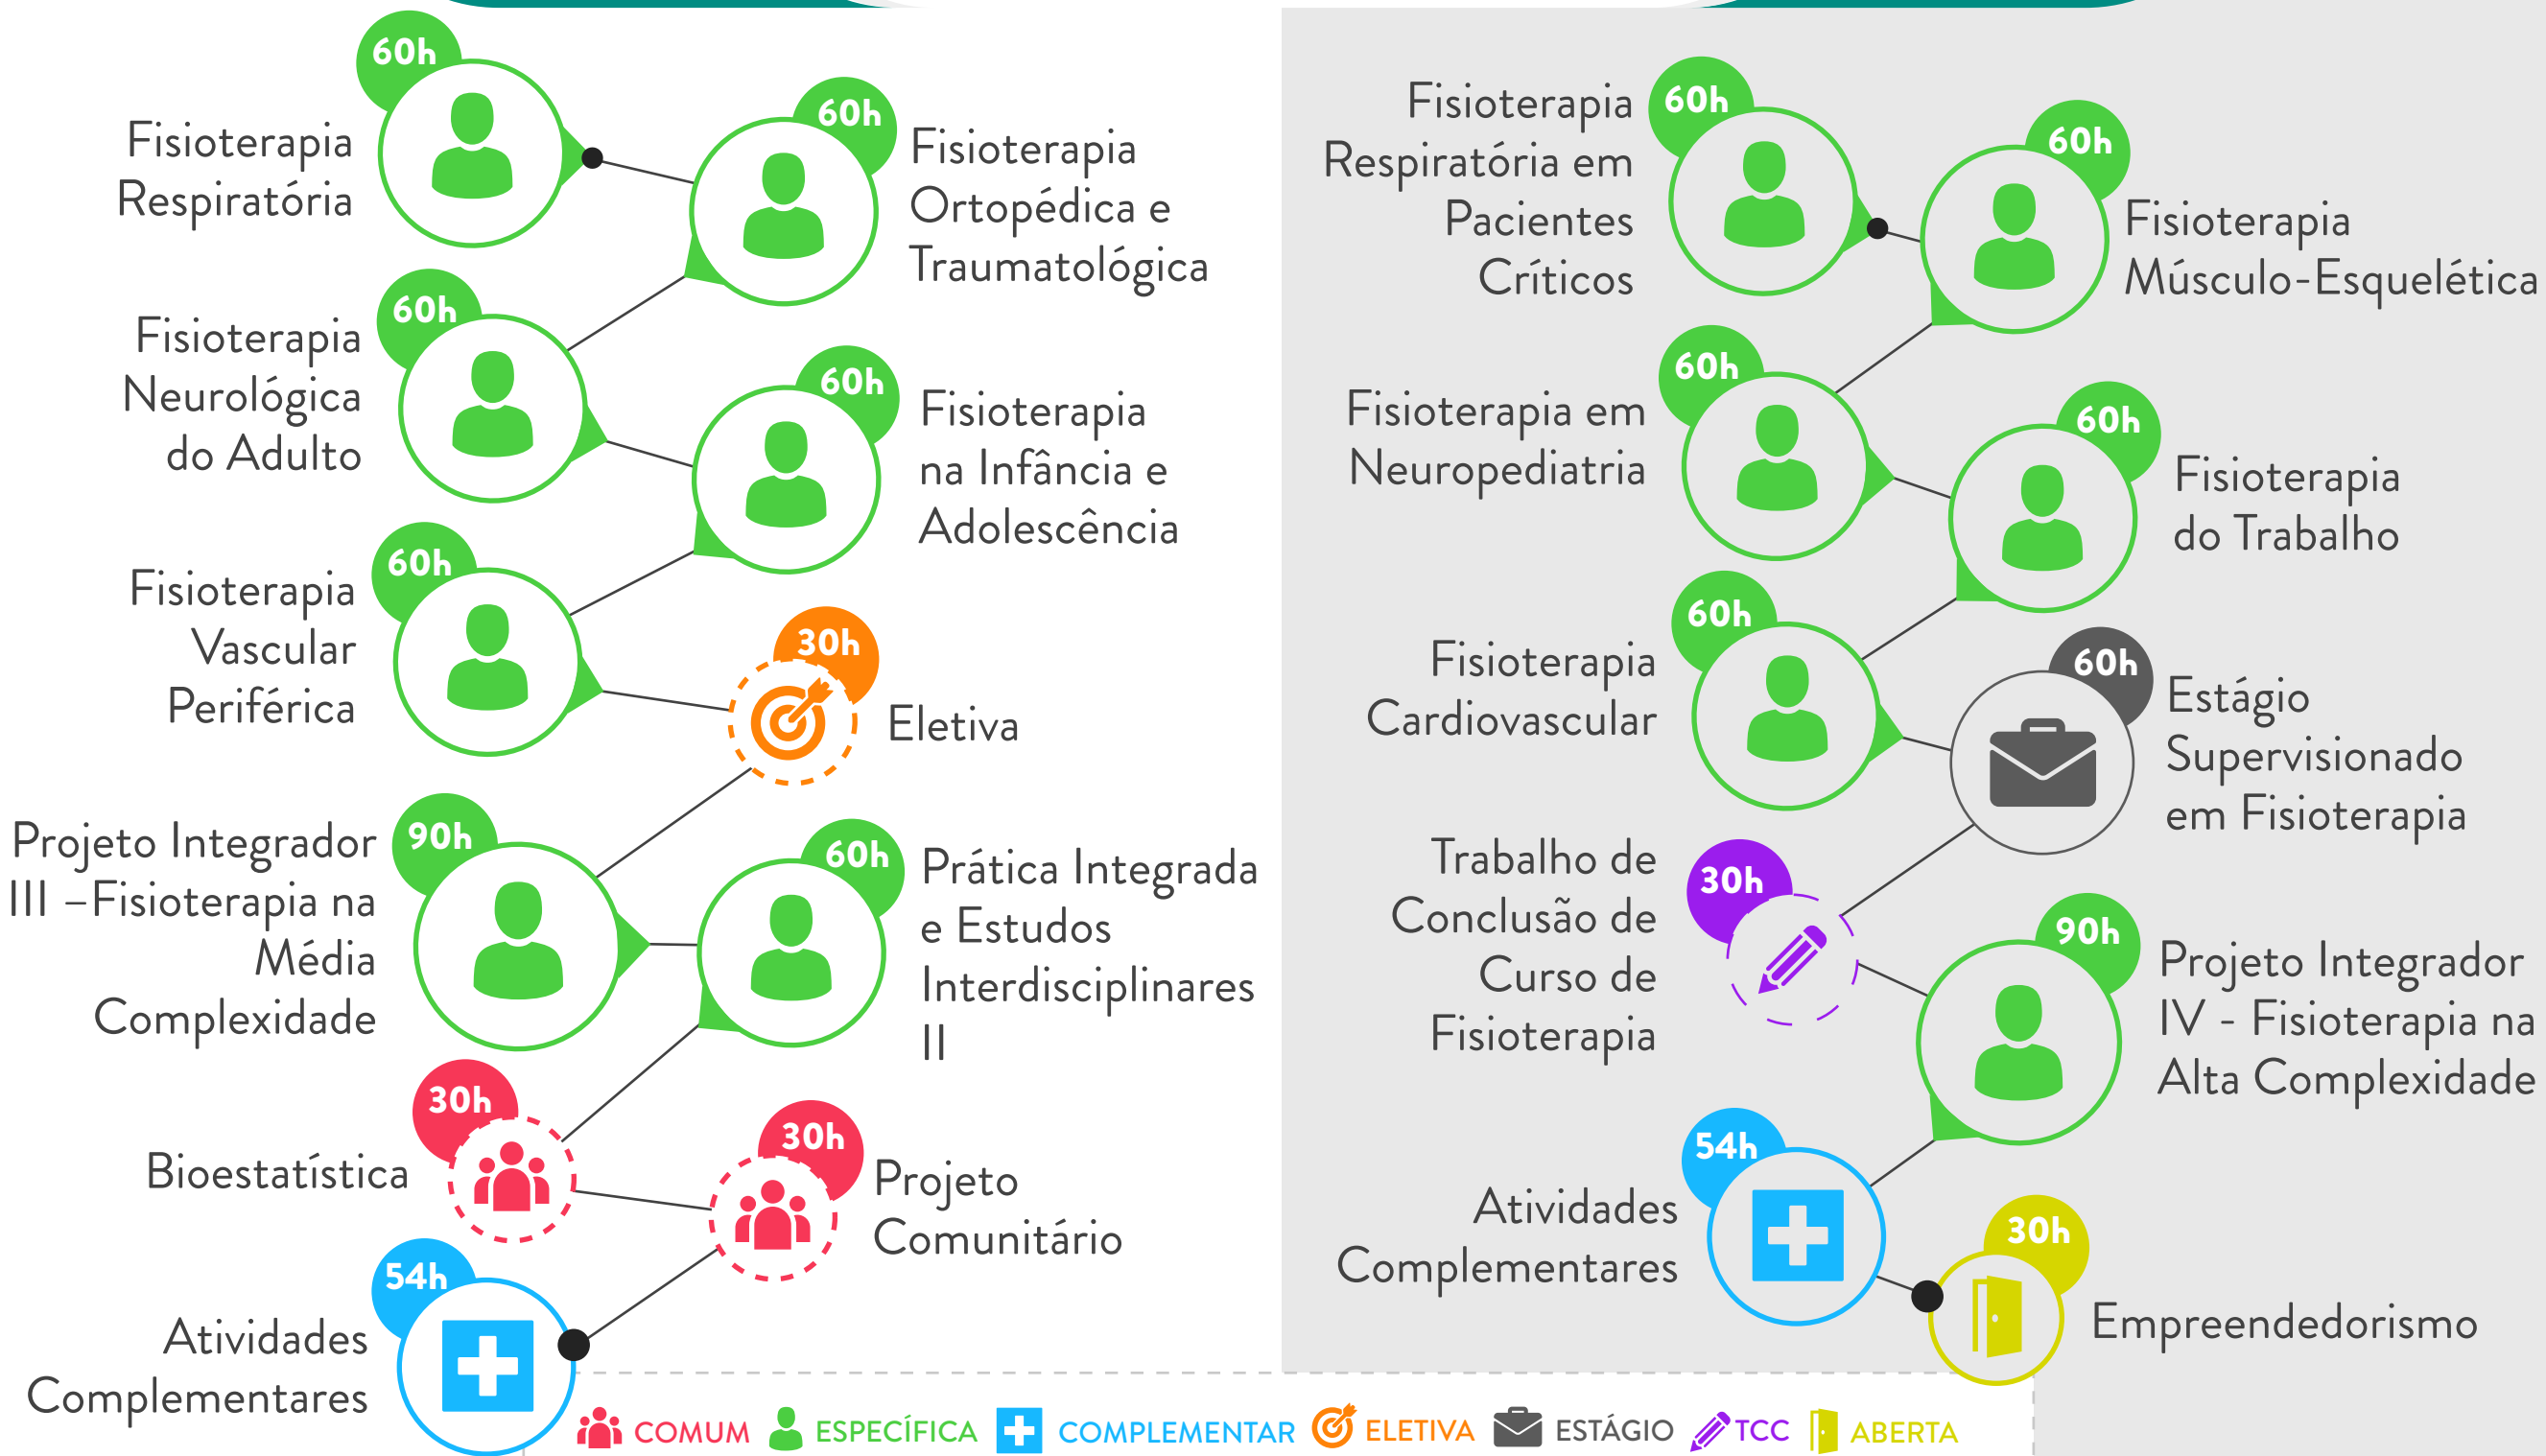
60h
Fisioterapia Respiratória

60h
Fisioterapia Ortopédica e Traumatológica

60h
Fisioterapia Neurológica do Adulto

60h
Fisioterapia na Infância e Adolescência

60h
Fisioterapia Vascular Periférica

30h
Eletiva

90h
Projeto Integrador III –Fisioterapia na Média Complexidade

60h
Prática Integrada e Estudos Interdisciplinares II

30h
Bioestatística

30h
Projeto Comunitário

54h
Atividades Complementares

Fisioterapia Respiratória em Pacientes Críticos
60h

60h
Fisioterapia Músculo-Esquelética

Fisioterapia em Neuropediatria
60h

60h
Fisioterapia do Trabalho

Fisioterapia Cardiovascular
60h

60h
Estágio Supervisionado em Fisioterapia

Trabalho de Conclusão de Curso de Fisioterapia
30h

90h
Projeto Integrador IV - Fisioterapia na Alta Complexidade

54h
Atividades Complementares

30h
Empreendedorismo

COMUM ESPECÍFICA COMPLEMENTAR ELETIVA ESTÁGIO TCC ABERTA